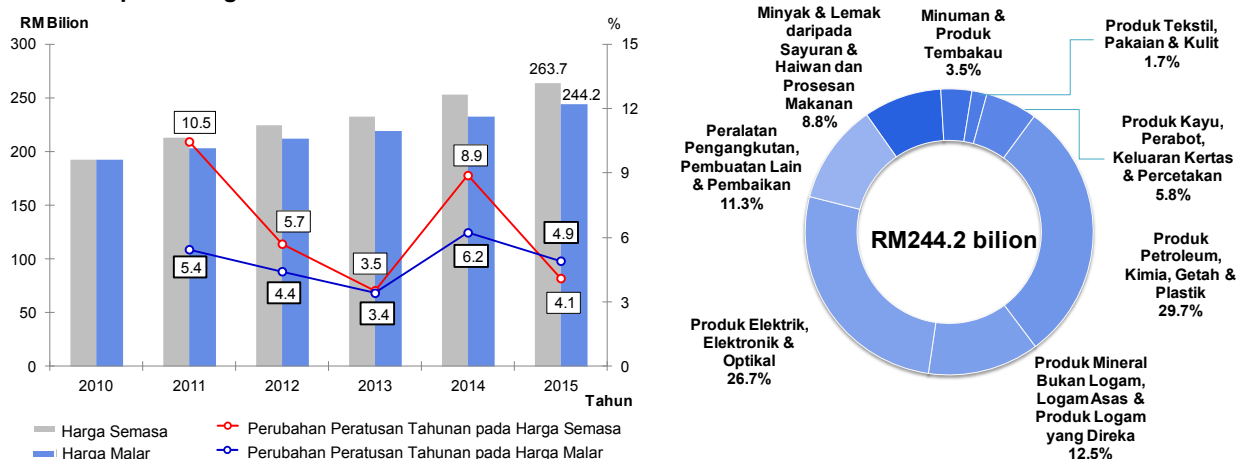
RM Bilion

%

300
250
200
150
100
50
0

15
12
9
6
3
0

10.5
5.4
5.7
4.4
3.5
3.4
8.9
6.2
4.9
4.1
263.7
244.2

2010 2011 2012 2013 2014 2015

Tahun

Harga Semasa
Harga Malar
Perubahan Peratusan Tahunan pada Harga Semasa
Perubahan Peratusan Tahunan pada Harga Malar

Minyak & Lemak daripada Sayuran & Haiwan dan Prosesan Makanan 8.8%

Minuman & Produk Tembakau 3.5%

Produk Tekstil, Pakaian & Kulit 1.7%

Produk Kayu, Perabot, Keluaran Kertas & Percetakan 5.8%

Peralatan Pengangkutan, Pembuatan Lain & Pembaikan 11.3%

RM244.2 bilion

Produk Petroleum, Kimia, Getah & Plastik 29.7%

Produk Elektrik, Elektronik & Optikal 26.7%

Produk Mineral Bukan Logam, Logam Asas & Produk Logam yang Direka 12.5%